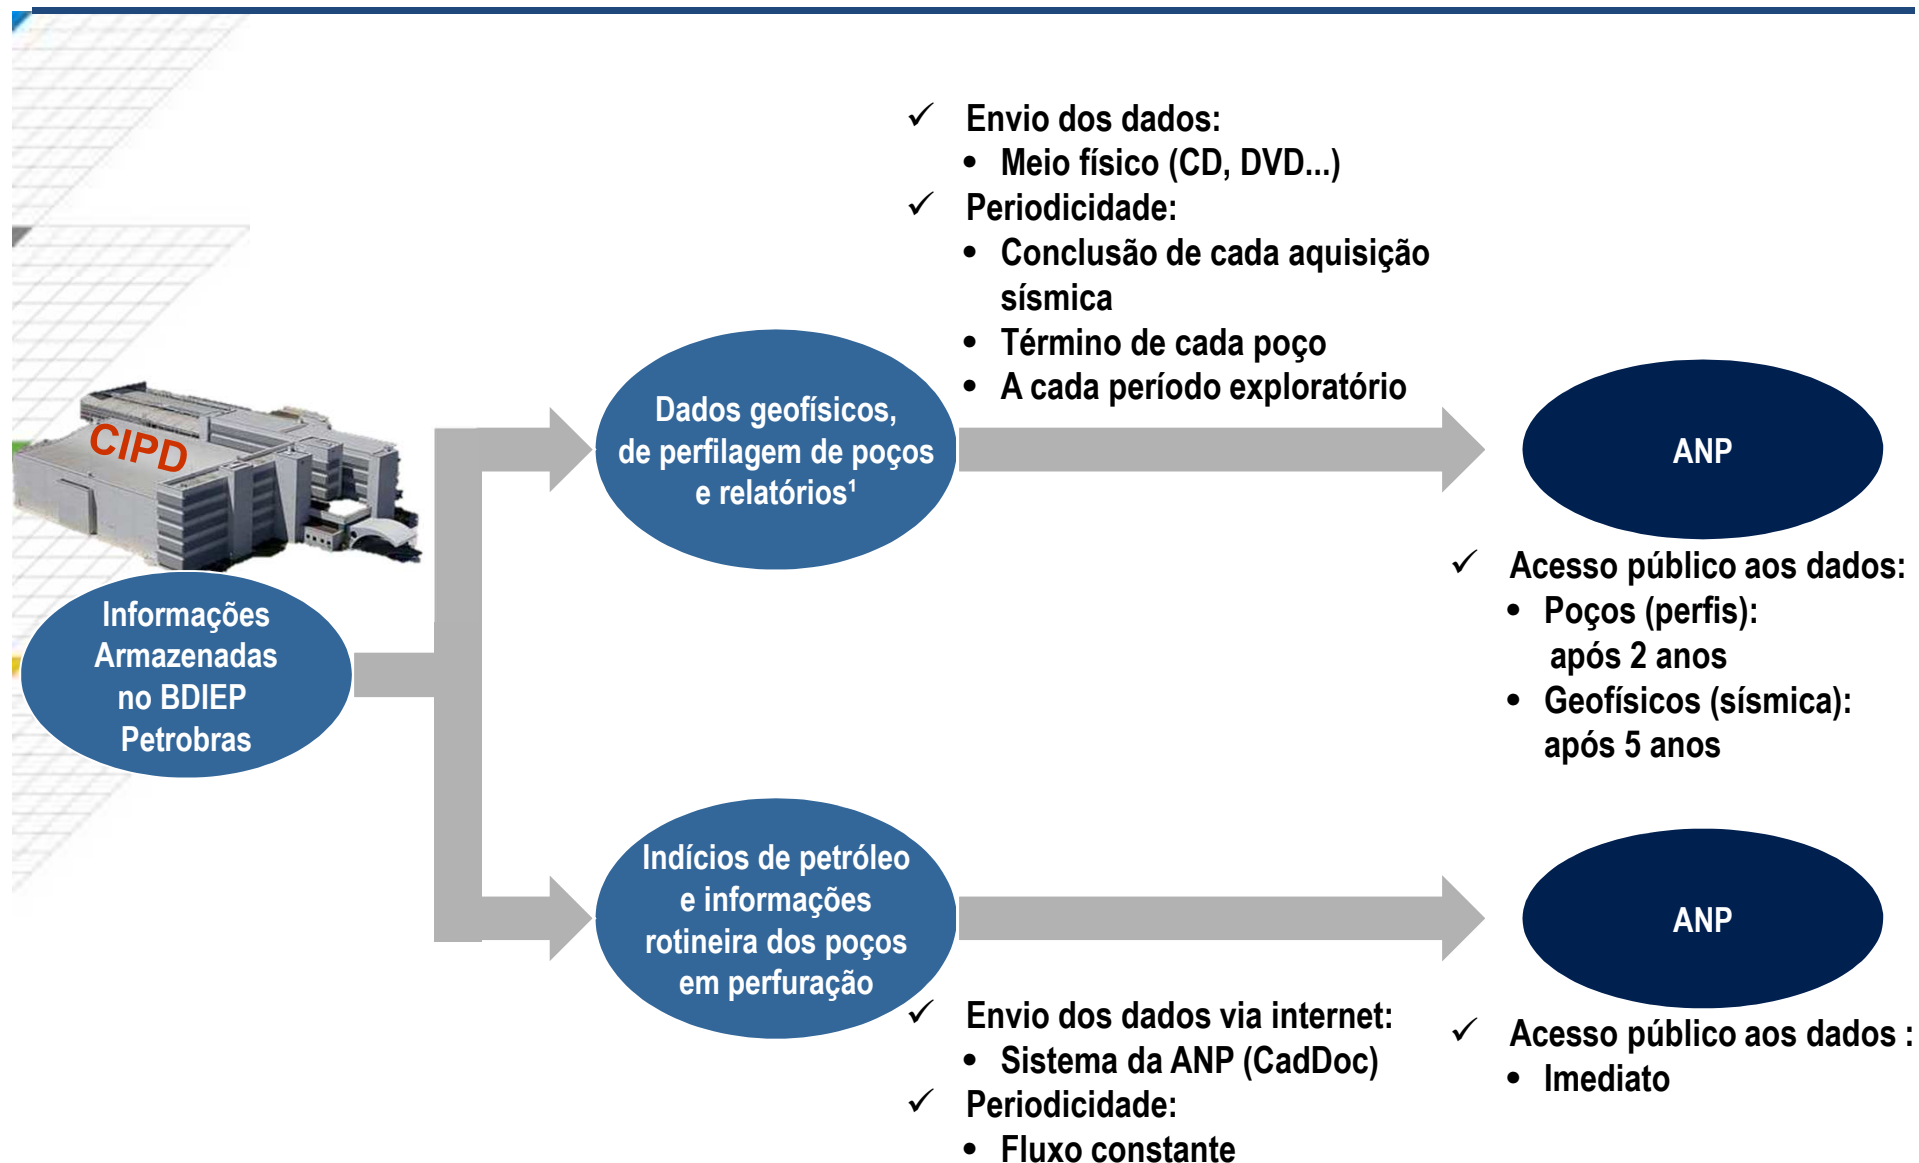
CIPD

Informações Armazenadas no BDIEP Petrobras

Dados geofísicos, de perfilagem de poços e relatórios¹

✓ Envio dos dados:
• Meio físico (CD, DVD...)
✓ Periodicidade:
• Conclusão de cada aquisição sísmica
• Término de cada poço
• A cada período exploratório

ANP

✓ Acesso público aos dados:
• Poços (perfis): após 2 anos
• Geofísicos (sísmica): após 5 anos

Indícios de petróleo e informações rotineira dos poços em perfuração

ANP

✓ Envio dos dados via internet:
• Sistema da ANP (CadDoc)
✓ Periodicidade:
• Fluxo constante

✓ Acesso público aos dados :
• Imediato